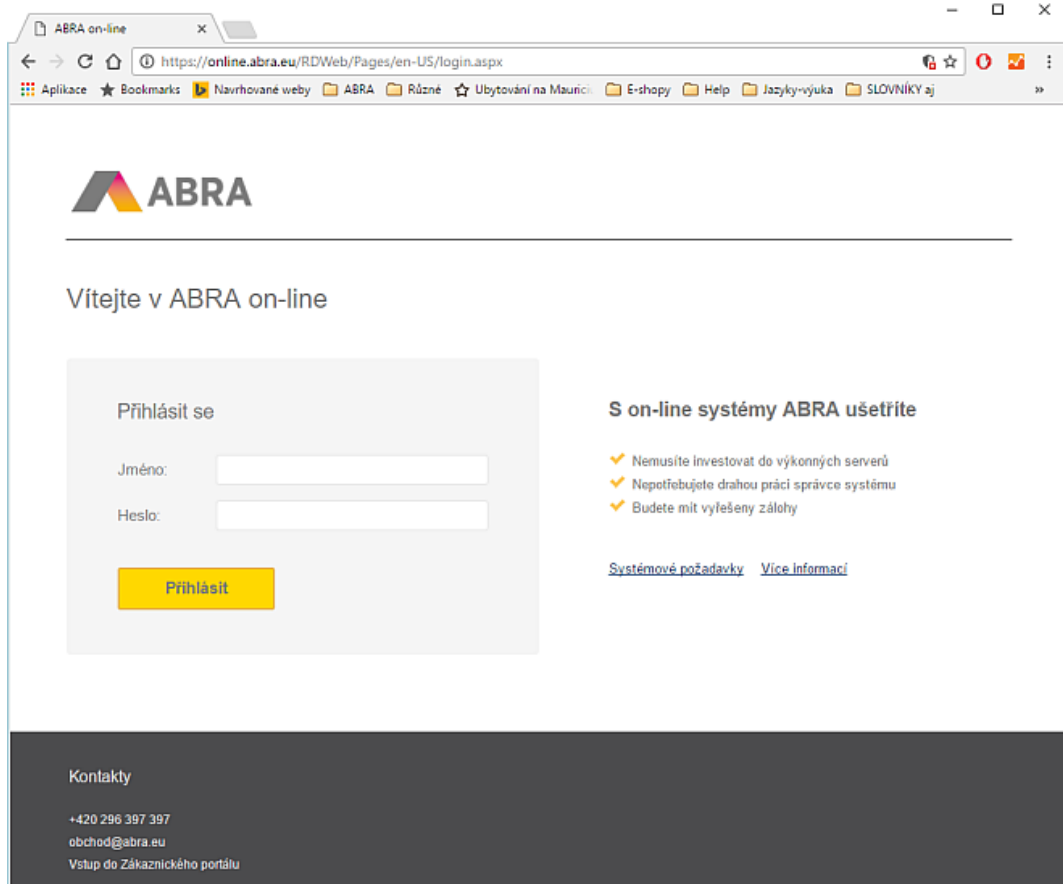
ABRA on-line ×

https://online.abra.eu/RDWeb/Pages/en-US/login.aspx

Aplikace Bookmarks Navrhované weby ABRA Různé Ubytování na Mauriciu E-shopy Help Jazyky-výuka SLOVNÍKY aj »

ABRA

Vítejte v ABRA on-line

Přihlásit se

Jméno:

Heslo:

Přihlásit

S on-line systémy ABRA ušetříte

Nemusíte investovat do výkonných serverů

Nepotřebujete drahou práci správce systému

Budete mít vyřešeny zálohy

Systémové požadavky Více informací

Kontakty

+420 296 397 397

obchod@abra.eu

Vstup do Zákaznického portálu